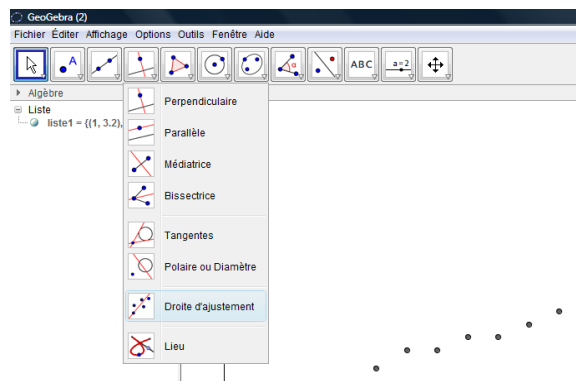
GeoGebra (2)

Fichier Éditer Affichage Options Outils Fenêtre Aide

A

ABC

a = 2

Algèbre

Liste

liste1 = {(1, 3.2),

Perpendiculaire

Parallèle

Médiatrice

Bissectrice

Tangentes

Polaire ou Diamètre

Droite d'ajustement

Lieu